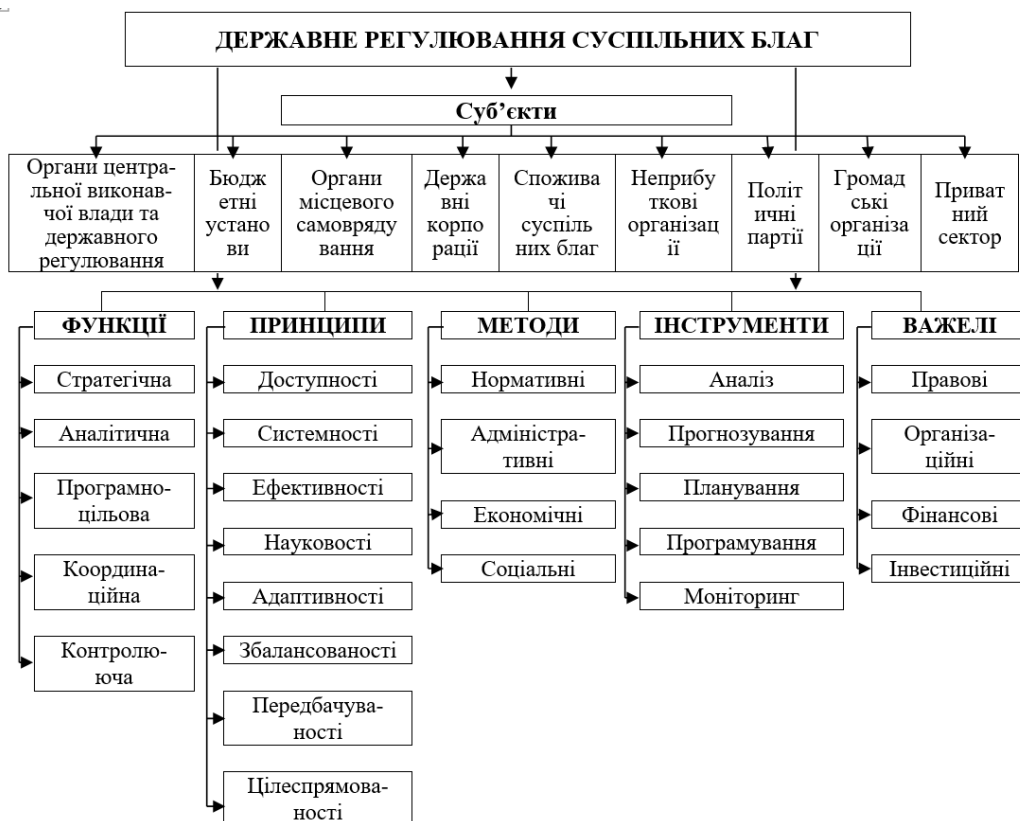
ДЕРЖАВНЕ РЕГУЛЮВАННЯ СУСПІЛЬНИХ БЛАГ

Суб'єкти

Органи центральної виконавчої влади та державного регулювання

Бюджетні установи

Органи місцевого самоврядування

Державні корпорації

Споживачі суспільних благ

Неприбуткові організації

Політичні партії

Громадські організації

Приватний сектор

ФУНКЦІЇ

Стратегічна

Аналітична

Програмноцільова

Координаційна

Контролююча

ПРИНЦИПИ

Доступності

Системності

Ефективності

Науковості

Адаптивності

Збалансованості

Передбачуваності

Цілеспрямованості

МЕТОДИ

Нормативні

Адміністративні

Економічні

Соціальні

ІНСТРУМЕНТИ

Аналіз

Прогнозування

Планування

Програмування

Моніторинг

ВАЖЕЛІ

Правові

Організаційні

Фінансові

Інвестиційні